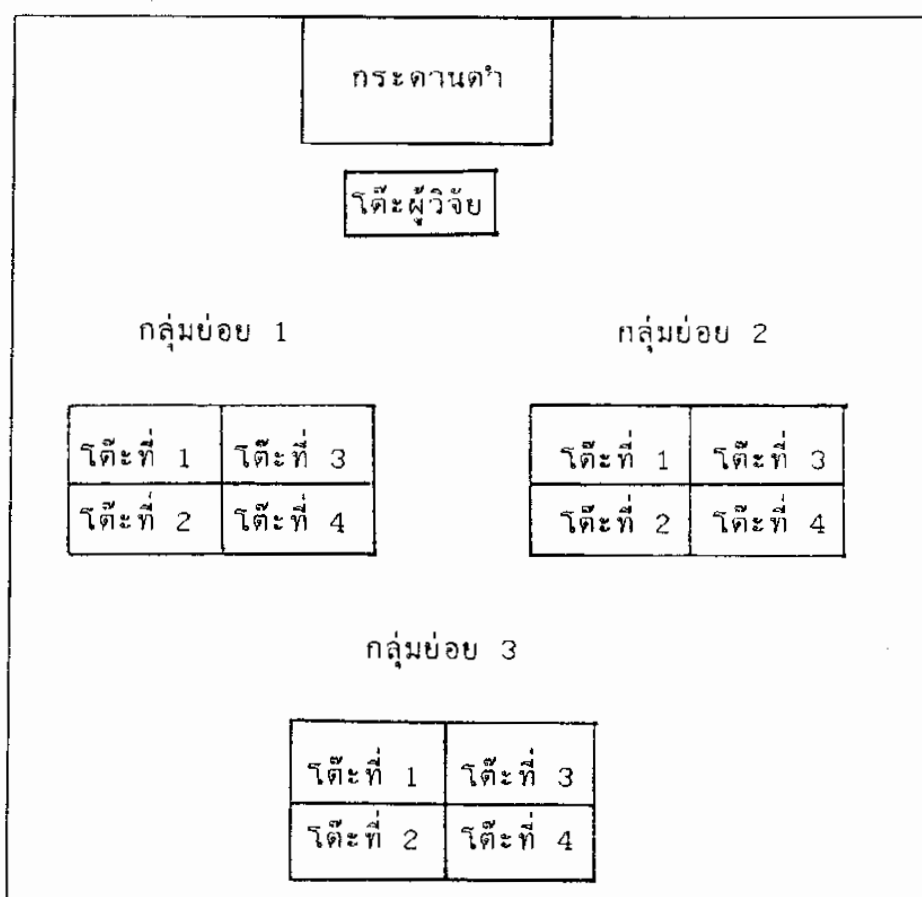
กระดานดำ

โต๊ะผู้วิจัย

กลุ่มย่อย 1

| โต๊ะที่ 1 | โต๊ะที่ 3 |
|---|---|
| โต๊ะที่ 2 | โต๊ะที่ 4 |

กลุ่มย่อย 2

| โต๊ะที่ 1 | โต๊ะที่ 3 |
|---|---|
| โต๊ะที่ 2 | โต๊ะที่ 4 |

กลุ่มย่อย 3

| โต๊ะที่ 1 | โต๊ะที่ 3 |
|---|---|
| โต๊ะที่ 2 | โต๊ะที่ 4 |